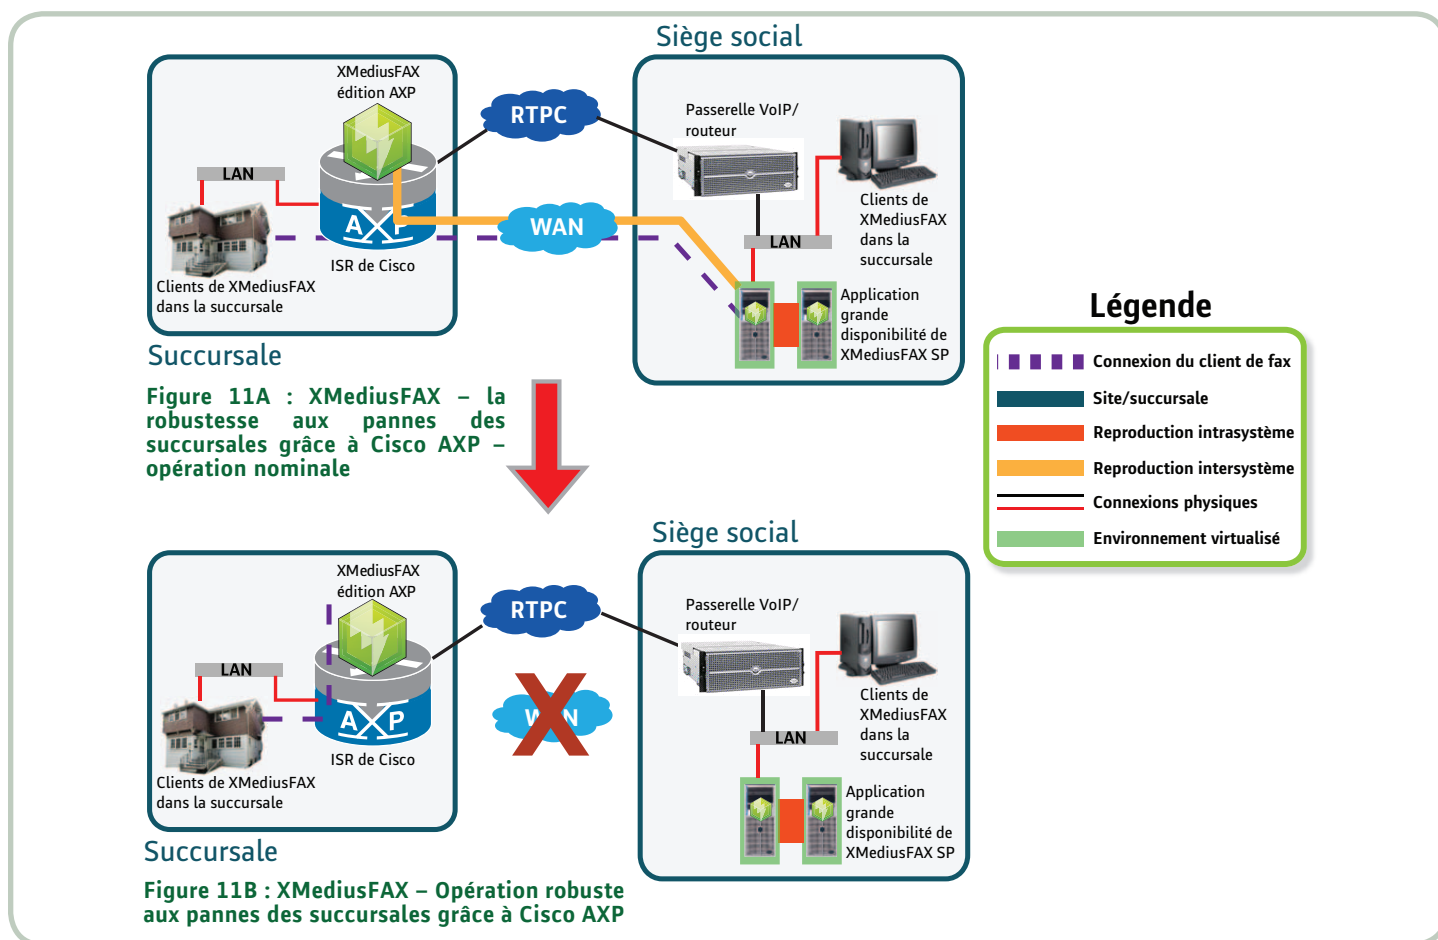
Siège social

XMediusFAX édition AXP

RTPC

Passerelle VoIP/ routeur

LAN

AXP

WAN

ISR de Cisco

Clients de XMediusFAX dans la succursale

LAN

Clients de XMediusFAX dans la succursale

Application grande disponibilité de XMediusFAX SP

Succursale

Figure 11A : XMediusFAX – la robustesse aux pannes des succursales grâce à Cisco AXP – opération nominale

Légende

Connexion du client de fax

Site/succursale

Reproduction intrasystème

Reproduction intersystème

Connexions physiques

Environnement virtualisé

Siège social

XMediusFAX édition AXP

RTPC

Passerelle VoIP/ routeur

LAN

AXP

WAN

ISR de Cisco

Clients de XMediusFAX dans la succursale

LAN

Clients de XMediusFAX dans la succursale

Application grande disponibilité de XMediusFAX SP

Succursale

Figure 11B : XMediusFAX – Opération robuste aux pannes des succursales grâce à Cisco AXP